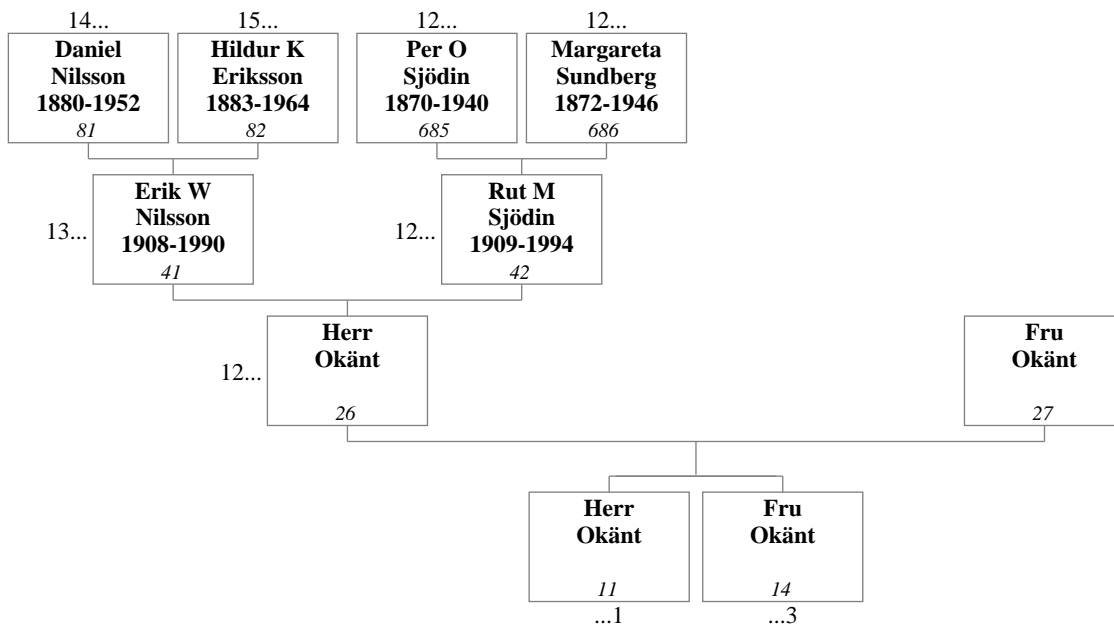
14...
Daniel Nilsson 1880-1952
81

15...
Hildur K Eriksson 1883-1964
82

12...
Per O Sjödin 1870-1940
685

12...
Margareta Sundberg 1872-1946
686

13...
Erik W Nilsson 1908-1990
41

12...
Rut M Sjödin 1909-1994
42

12...
Herr Okänt
26

Fru Okänt
27

Herr Okänt
11
...1

Fru Okänt
14
...3